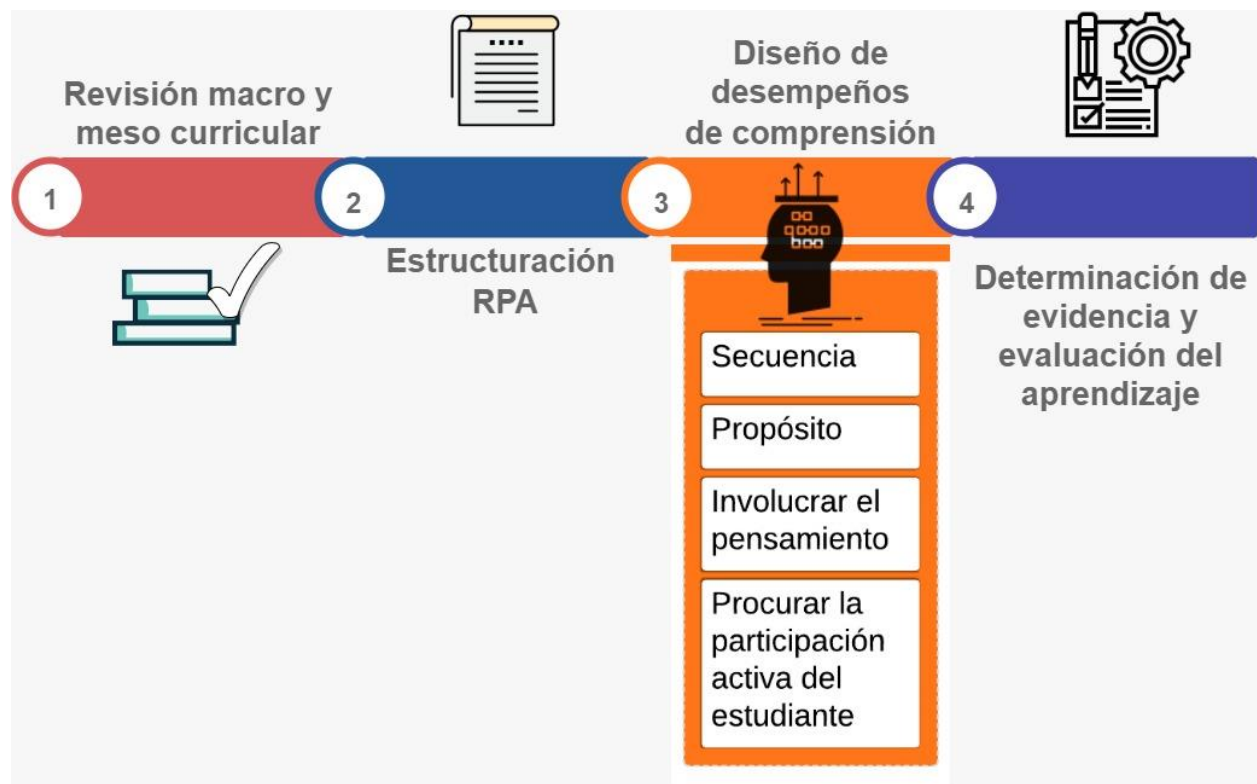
1

Revisión macro y meso curricular

2

Estructuración RPA

3

Diseño de desempeños de comprensión

Secuencia

Propósito

Involucrar el pensamiento

Procurar la participación activa del estudiante

4

Determinación de evidencia y evaluación del aprendizaje